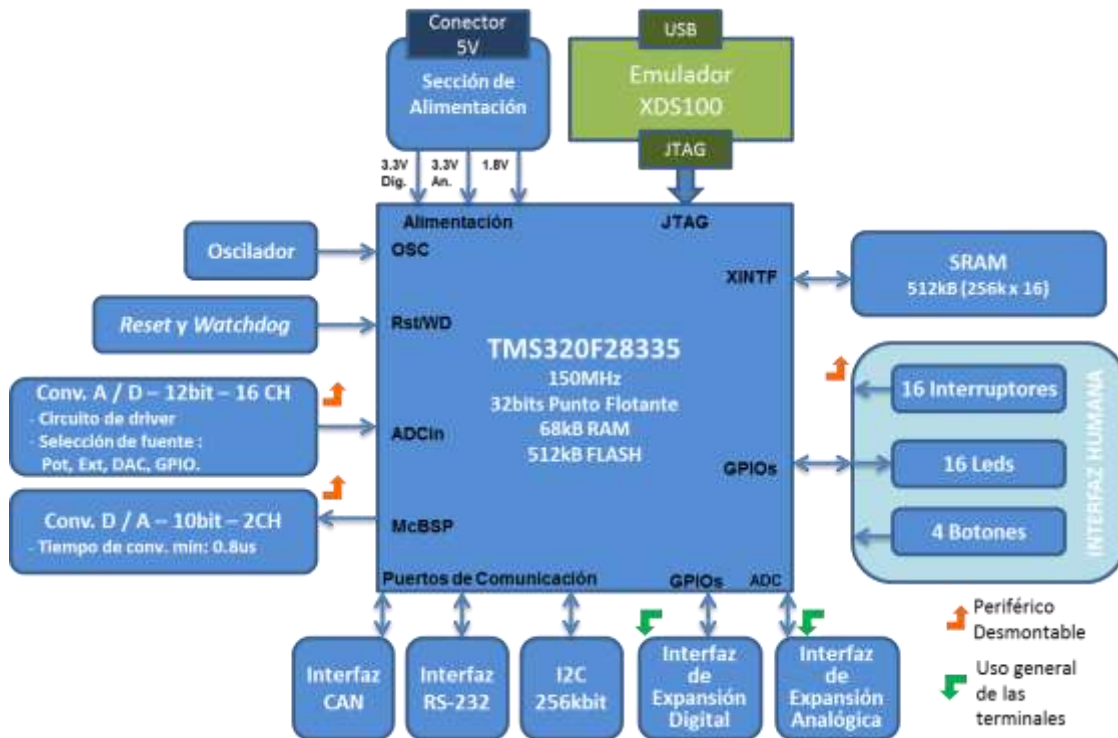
Conector 5V

Sección de Alimentación

3.3V Dig.
3.3V An.
1.8V

USB

Emulador XDS100

JTAG

Alimentación
JTAG

Oscilador
OSC

XINTF

SRAM
512kB (256k x 16)

*Reset* y *Watchdog*
Rst/WD

TMS320F28335
150MHz
32bits Punto Flotante
68kB RAM
512kB FLASH

Conv. A / D – 12bit – 16 CH
- Circuito de driver
- Selección de fuente :
Pot, Ext, DAC, GPIO.

ADCin

GPIOs

INTERFAZ HUMANA
16 Interruptores
16 Leds
4 Botones

Conv. D / A – 10bit – 2CH
- Tiempo de conv. min: 0.8us

McBSP

Puertos de Comunicación
GPIOs
ADC

Interfaz CAN
Interfaz RS-232
I2C 256kbit
Interfaz de Expansión Digital
Interfaz de Expansión Analógica

Periférico Desmontable

Uso general de las terminales